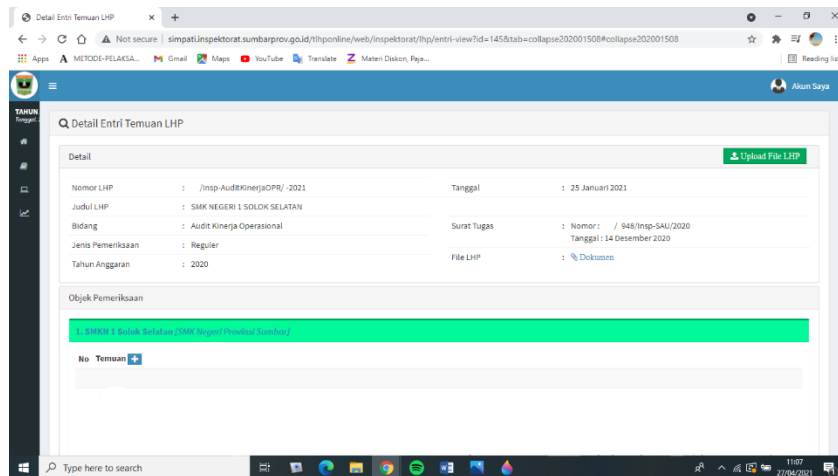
Detail Entri Temuan LHP × +

Not secure | simpati.inspektorat.sumbarprov.go.id/tlhponline/web/inspektorat/lhp/entri-view?id=145&tab=collapse202001508#collapse202001508

Apps METODE-PELAKSA... Gmail Maps YouTube Translate Materi Diskon, Paja... Reading list

Akun Saya

TAHUN Tanggal

Detail Entri Temuan LHP

Detail

Upload File LHP

| | | | |
|---|---|---|---|
| Nomor LHP | : /Insp-AuditKinerjaOPR/ -2021 | Tanggal | : 25 Januari 2021 |
| Judul LHP | : SMK NEGERI 1 SOLOK SELATAN | | |
| Bidang | : Audit Kinerja Operasional | Surat Tugas | : Nomor : / 948/Insp-SAU/2020 Tanggal : 14 Desember 2020 |
| Jenis Pemeriksaan | : Reguler | | |
| Tahun Anggaran | : 2020 | File LHP | : Dokumen |

Objek Pemeriksaan

1. SMKN 1 Solok Selatan (SMK Negeri Provinsi Sumbar)

No Temuan +

Type here to search

11:07 27/04/2021